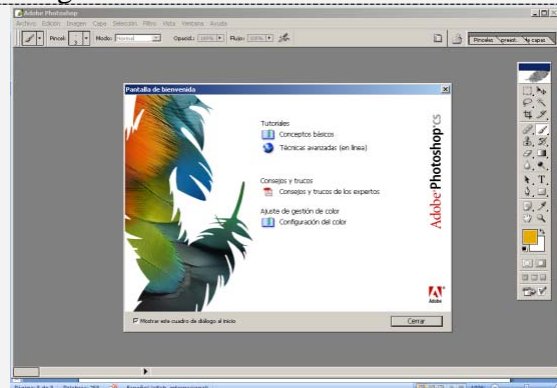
Adobe Photoshop

Archivo Edición Imagen Capa Selección Filtro Vista Ventana Ayuda

Pincel: 5 Modo: Normal Opacid.: 100% Flujo: 100%

Pinceles Preest.

Pantalla de bienvenida

Tutoriales

Conceptos básicos

Técnicas avanzadas (en línea)

Consejos y trucos

Consejos y trucos de los expertos

Ajuste de gestión de color

Configuración del color

Adobe Photoshop cs

Adobe

Mostrar este cuadro de diálogo al inicio

Cerrar